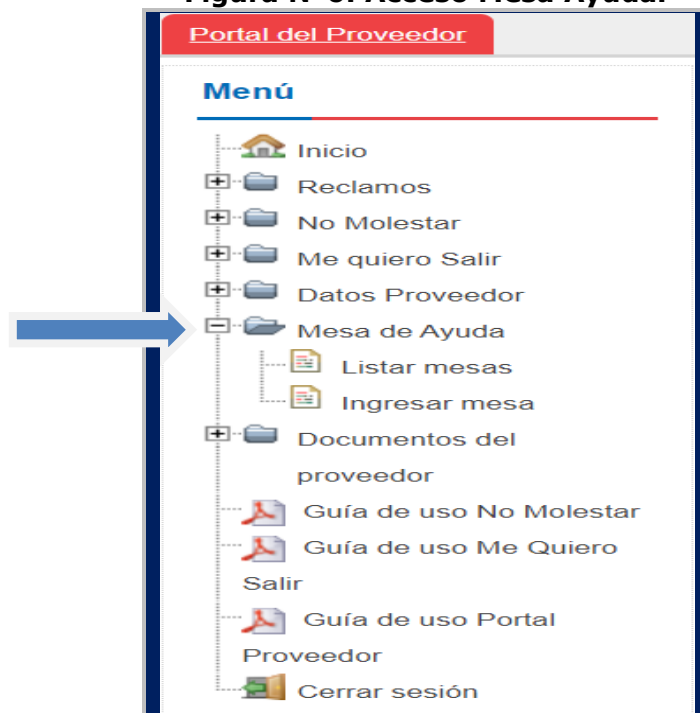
Portal del Proveedor

Menú

Inicio
Reclamos
No Molestar
Me quiero Salir
Datos Proveedor
Mesa de Ayuda
Listar mesas
Ingresar mesa
Documentos del proveedor
Guía de uso No Molestar
Guía de uso Me Quiero Salir
Guía de uso Portal Proveedor
Cerrar sesión